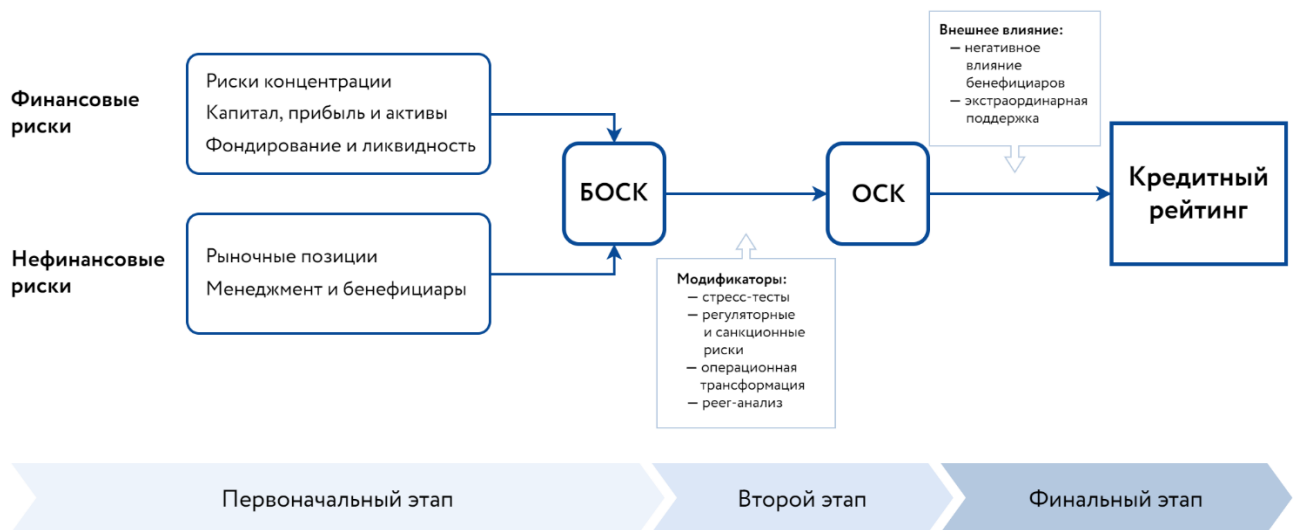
Финансовые риски

Риски концентрации
Капитал, прибыль и активы
Фондирование и ликвидность

Нефинансовые риски

Рыночные позиции
Менеджмент и бенефициары

БОСК

Модификаторы:
— стресс-тесты
— регуляторные и санкционные риски
— операционная трансформация
— peer-анализ

ОСК

Внешнее влияние:
— негативное влияние бенефициаров
— экстраординарная поддержка

Кредитный рейтинг

Первоначальный этап

Второй этап

Финальный этап